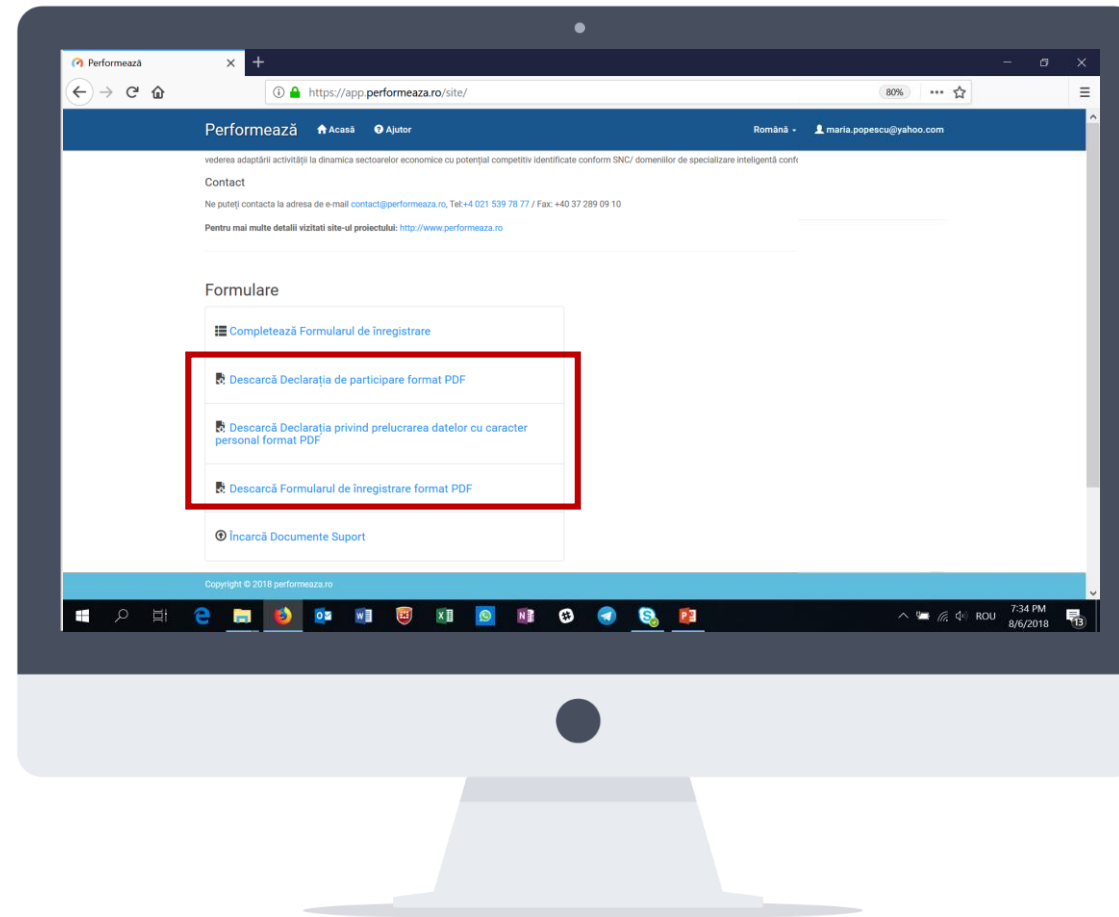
Performează
https://app.performeaza.ro/site/
80%

Performează Acasă Ajutor Română maria.popescu@yahoo.com

vederea adaptării activității la dinamica sectoarelor economice cu potențial competitiv identificate conform SNC/ domeniilor de specializare inteligentă conf

Contact

Ne puteți contacta la adresa de e-mail contact@performeaza.ro, Tel:+4 021 539 78 77 / Fax: +40 37 289 09 10

Pentru mai multe detalii vizitati site-ul proiectului: http://www.performeaza.ro

Formulare

Completează Formularul de înregistrare

Descarcă Declarația de participare format PDF

Descarcă Declarația privind prelucrarea datelor cu caracter personal format PDF

Descarcă Formularul de înregistrare format PDF

Încarcă Documente Suport

Copyright © 2018 performeaza.ro

ROU 7:34 PM 8/6/2018 13